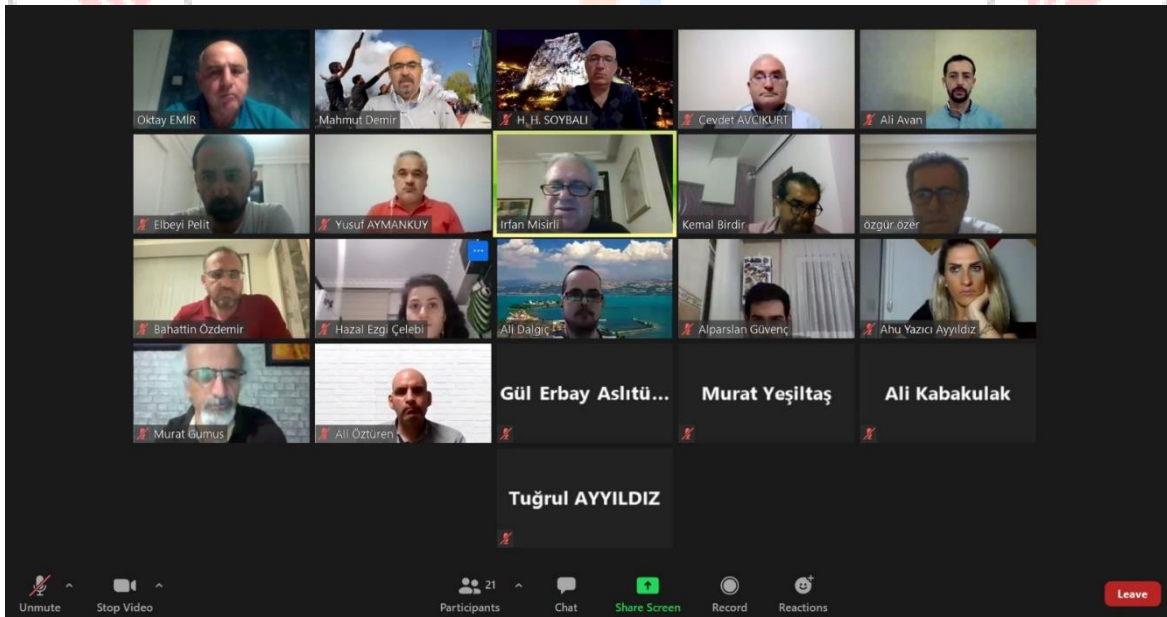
Oktay EMİR
Mahmut Demir
H. H. SOYBALI
Cevdet AVCIKURT
Ali Avan
Elbeyi Pelit
Yusuf AYMANKUY
Irfan Misirli
Kemal Birdir
özgür özer
Bahattin Özdemir
Hazal Ezgi Çelebi
Ali Dalgıç
Alparslan Güvenç
Ahu Yazıcı Ayyıldız
Murat Gumus
Ali Öztüren
Gül Erbay Aslıtü...
Murat Yeşiltaş
Ali Kabakulak
Tuğrul AYYILDIZ

Unmute
Stop Video
21
Participants
Chat
Share Screen
Record
Reactions
Leave